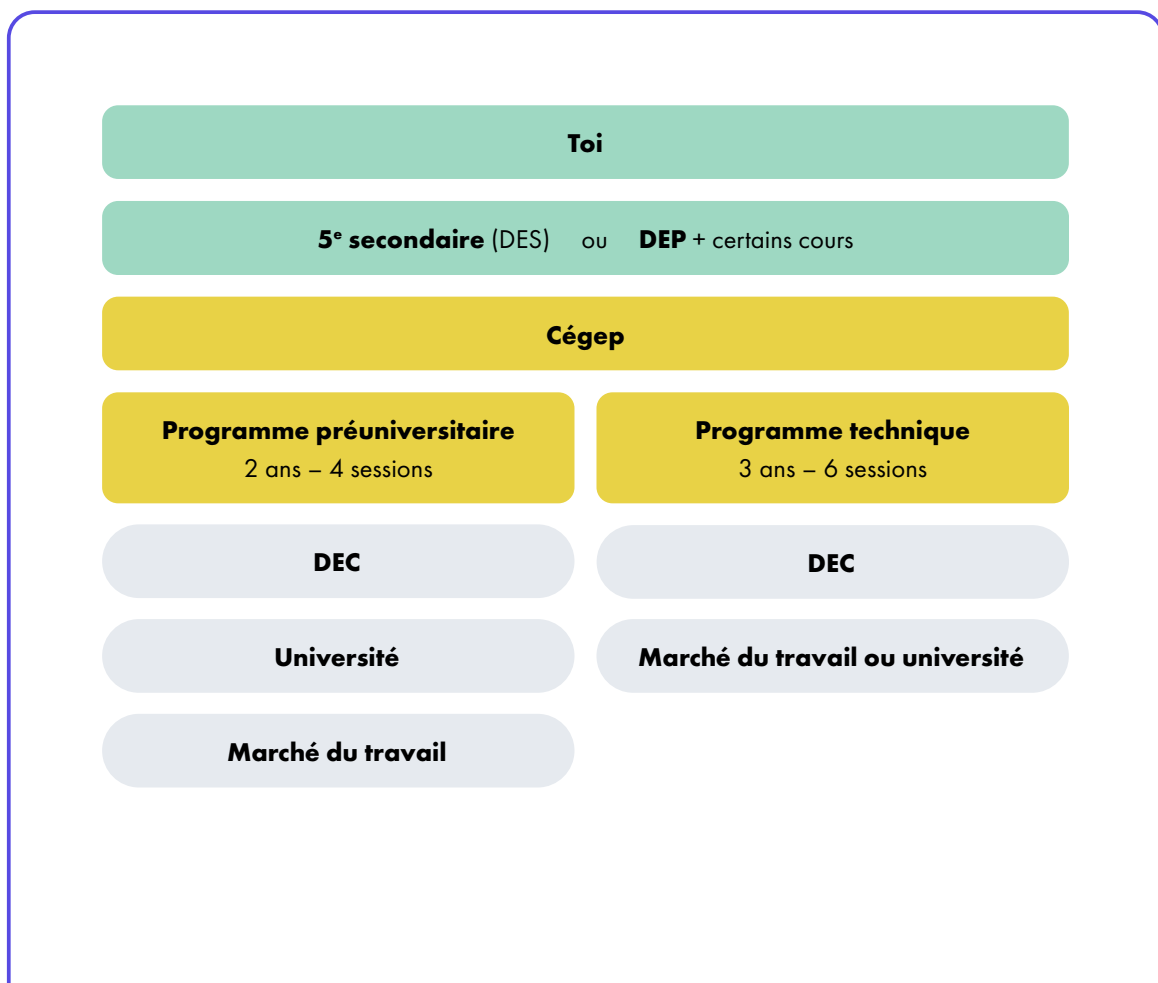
Toi

5$^{e}$ secondaire (DES) ou DEP + certains cours

Cégep

Programme préuniversitaire
2 ans – 4 sessions

DEC

Université

Marché du travail

Programme technique
3 ans – 6 sessions

DEC

Marché du travail ou université